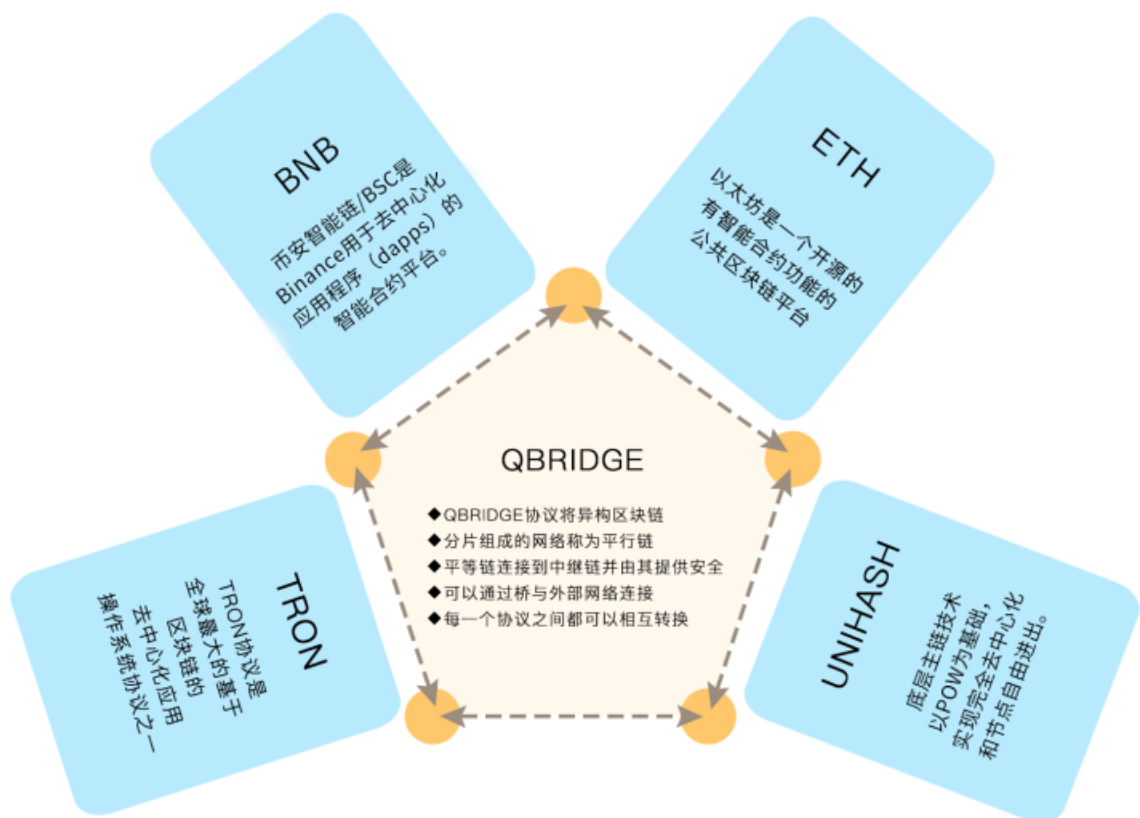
BNB

币安智能链/BSC是Binance用于去中心化应用程序（dapps）的智能合约平台。

ETH

以太坊是一个开源的有智能合约功能的公共区块链平台

QBRIDGE

◆QBRIDGE协议将异构区块链
◆分片组成的网络称为平行链
◆平等链连接到中继链并由其提供安全
◆可以通过桥与外部网络连接
◆每一个协议之间都可以相互转换

TRON

TRON协议是全球最大的基于区块链的去中心化应用操作系统协议之一

UNIHASH

底层主链技术以POW为基础，实现完全去中心化和节点自由进出。